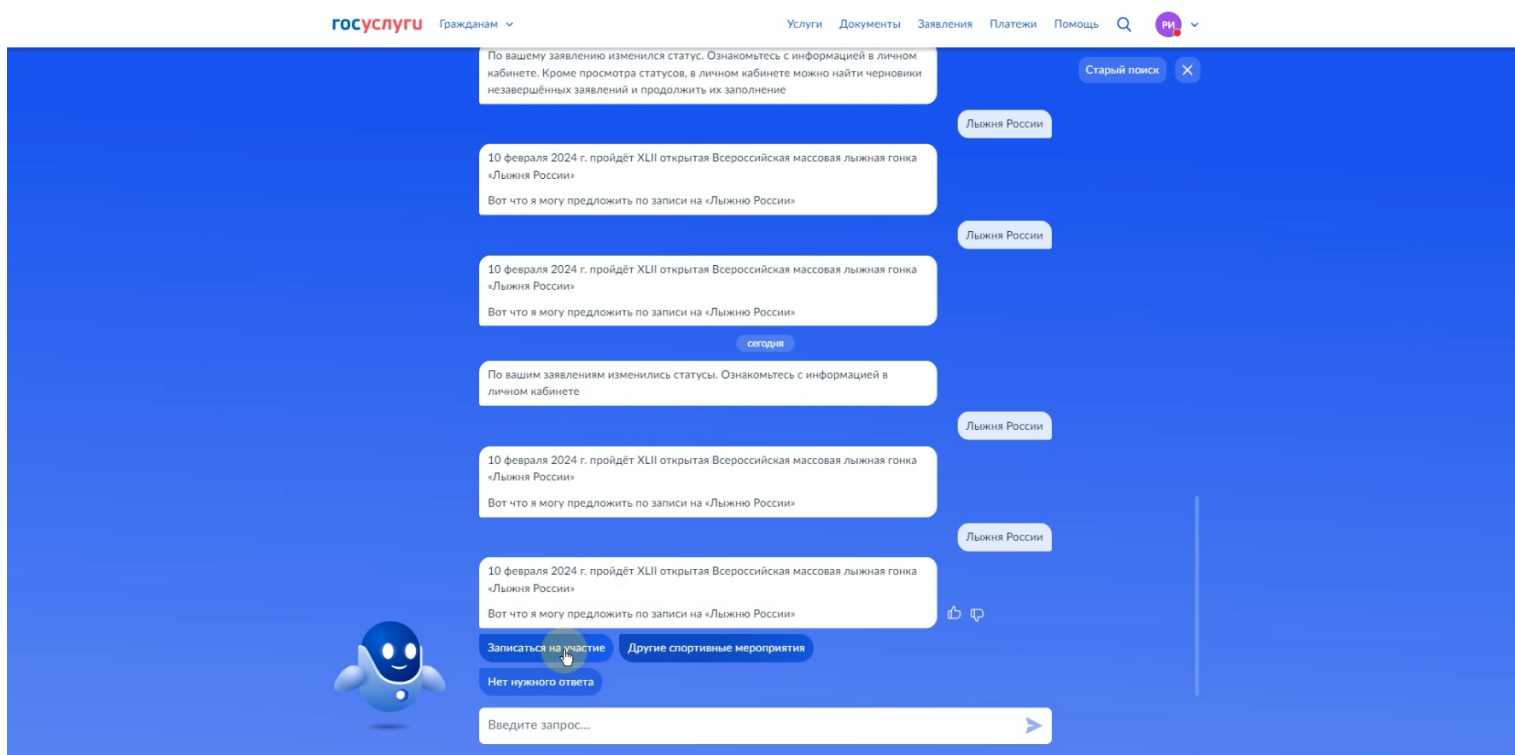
госуслуги Гражданам

Услуги Документы Заявления Платежи Помощь

РИ

Старый поиск

По вашему заявлению изменился статус. Ознакомьтесь с информацией в личном кабинете. Кроме просмотра статусов, в личном кабинете можно найти черновики незавершённых заявлений и продолжить их заполнение

Лыжня России

10 февраля 2024 г. пройдёт XLII открытая Всероссийская массовая лыжная гонка «Лыжня России»

Вот что я могу предложить по записи на «Лыжню России»

Лыжня России

10 февраля 2024 г. пройдёт XLII открытая Всероссийская массовая лыжная гонка «Лыжня России»

Вот что я могу предложить по записи на «Лыжню России»

сегодня

По вашим заявлениям изменились статусы. Ознакомьтесь с информацией в личном кабинете

Лыжня России

10 февраля 2024 г. пройдёт XLII открытая Всероссийская массовая лыжная гонка «Лыжня России»

Вот что я могу предложить по записи на «Лыжню России»

Лыжня России

10 февраля 2024 г. пройдёт XLII открытая Всероссийская массовая лыжная гонка «Лыжня России»

Вот что я могу предложить по записи на «Лыжню России»

Записаться на участие

Другие спортивные мероприятия

Нет нужного ответа

Введите запрос...